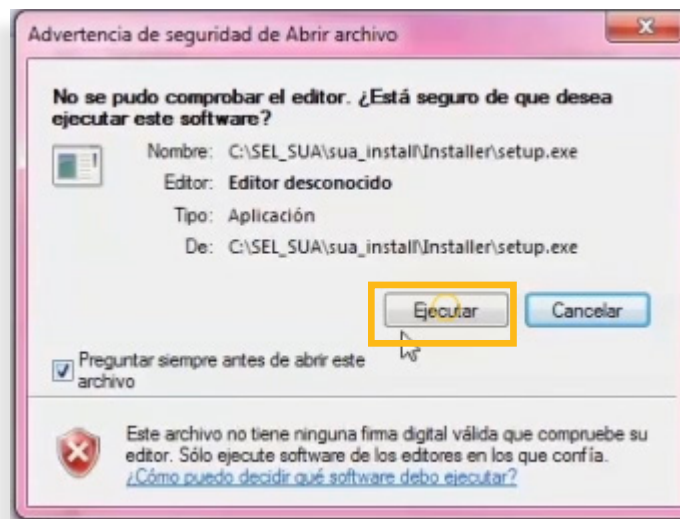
Advertencia de seguridad de Abrir archivo

No se pudo comprobar el editor. ¿Está seguro de que desea ejecutar este software?

Nombre: C:\SEL_SUA\sua_install\Installer\setup.exe
Editor: Editor desconocido
Tipo: Aplicación
De: C:\SEL_SUA\sua_install\Installer\setup.exe

Ejecutar
Cancelar

Preguntar siempre antes de abrir este archivo

Este archivo no tiene ninguna firma digital válida que compruebe su editor. Sólo ejecute software de los editores en los que confía.
¿Cómo puedo decidir qué software debo ejecutar?